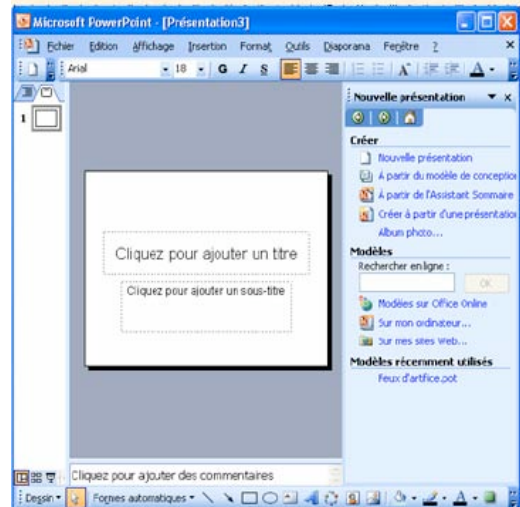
Microsoft PowerPoint - [Présentation3]

Fichier Edition Affichage Insertion Format Outils Diaporama Fenêtre ?

Arial 18 G I S A

1

Cliquez pour ajouter un titre

Cliquez pour ajouter un sous-titre

Nouvelle présentation

Créer

Nouvelle présentation

À partir du modèle de conception

À partir de l'Assistant Sommaire

Créer à partir d'une présentation

Album photo...

Modèles

Rechercher en ligne :

OK

Modèles sur Office Online

Sur mon ordinateur...

Sur mes sites Web...

Modèles récemment utilisés

Feux d'artifice.pot

Cliquez pour ajouter des commentaires

Dessin Formes automatiques